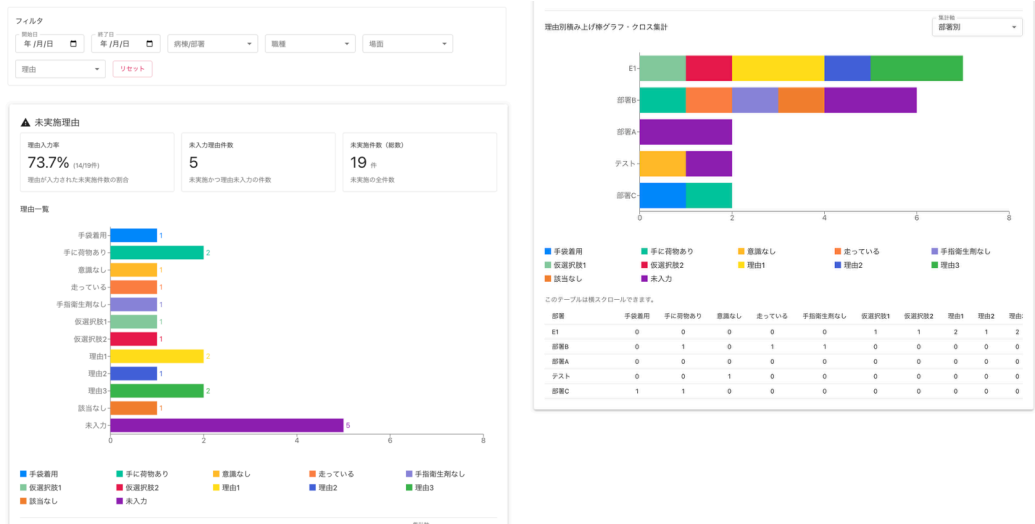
フィルタ

開始日 年/月/日
終了日 年/月/日
病棟/部署
職種
場面
理由
リセット

未実施理由

理由入力率
73.7% (14/19件)
理由が入力された未実施件数の割合

未入力理由件数
5
未実施かつ理由未入力の件数

未実施件数（総数）
19 件
未実施の全件数

理由一覧

| 理由 | 件数 |
|---|---|
| 手袋着用 | 1 |
| 手に荷物あり | 2 |
| 意識なし | 1 |
| 走っている | 1 |
| 手指衛生剤なし | 1 |
| 仮選択肢1 | 1 |
| 仮選択肢2 | 1 |
| 理由1 | 2 |
| 理由2 | 1 |
| 理由3 | 2 |
| 該当なし | 1 |
| 未入力 | 5 |

0 2 4 6 8

手袋着用 手に荷物あり 意識なし 走っている 手指衛生剤なし
仮選択肢1 仮選択肢2 理由1 理由2 理由3
該当なし 未入力

理由別積み上げ棒グラフ・クロス集計

集計軸
部署別

E1
部署B
部署A
テスト
部署C
0 2 4 6 8

手袋着用 手に荷物あり 意識なし 走っている 手指衛生剤なし
仮選択肢1 仮選択肢2 理由1 理由2 理由3
該当なし 未入力

このテーブルは横スクロールできます。

| 部署 | 手袋着用 | 手に荷物あり | 意識なし | 走っている | 手指衛生剤なし | 仮選択肢1 | 仮選択肢2 | 理由1 | 理由2 | 理由 |
|---|---|---|---|---|---|---|---|---|---|---|
| E1 | 0 | 0 | 0 | 0 | 0 | 1 | 1 | 2 | 1 | 2 |
| 部署B | 0 | 1 | 0 | 1 | 1 | 0 | 0 | 0 | 0 | 0 |
| 部署A | 0 | 0 | 0 | 0 | 0 | 0 | 0 | 0 | 0 | 0 |
| テスト | 0 | 0 | 1 | 0 | 0 | 0 | 0 | 0 | 0 | 0 |
| 部署C | 1 | 1 | 0 | 0 | 0 | 0 | 0 | 0 | 0 | 0 |